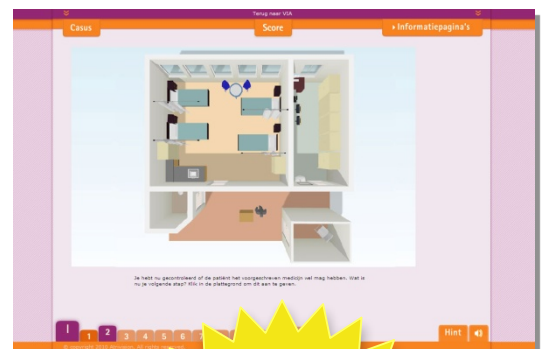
Terug naar VIA

Casus

Score

› Informatiepagina's

Je hebt nu gecontroleerd of de patiënt het voorgeschreven medicijn veil mag hebben. Wat is nu je volgende stap? Klik in de plattegrond om dit aan te geven.

I

1

2

3

4

5

6

Hint

© copyright 2014 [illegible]. All rights reserved.